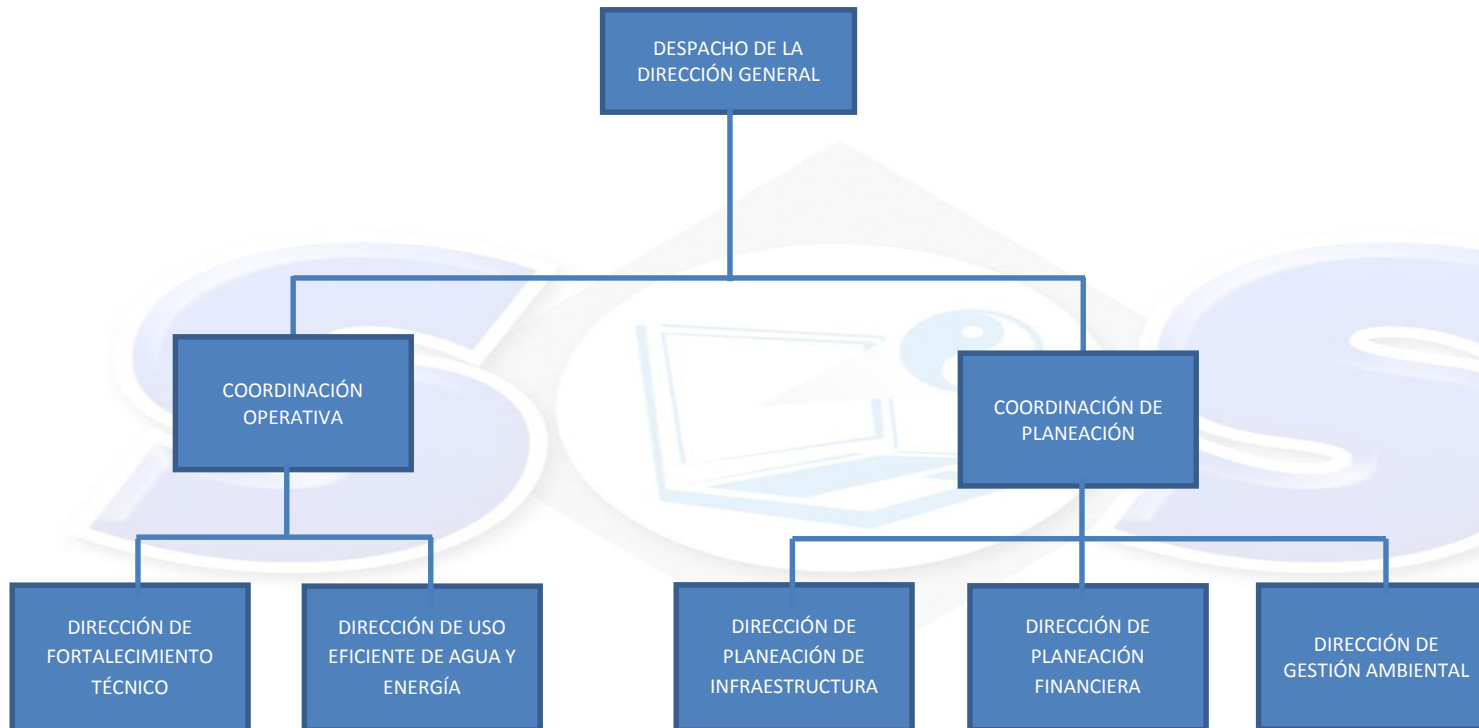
DESPACHO DE LA DIRECCIÓN GENERAL

COORDINACIÓN OPERATIVA

COORDINACIÓN DE PLANEACIÓN

DIRECCIÓN DE FORTALECIMIENTO TÉCNICO

DIRECCIÓN DE USO EFICIENTE DE AGUA Y ENERGÍA

DIRECCIÓN DE PLANEACIÓN DE INFRAESTRUCTURA

DIRECCIÓN DE PLANEACIÓN FINANCIERA

DIRECCIÓN DE GESTIÓN AMBIENTAL